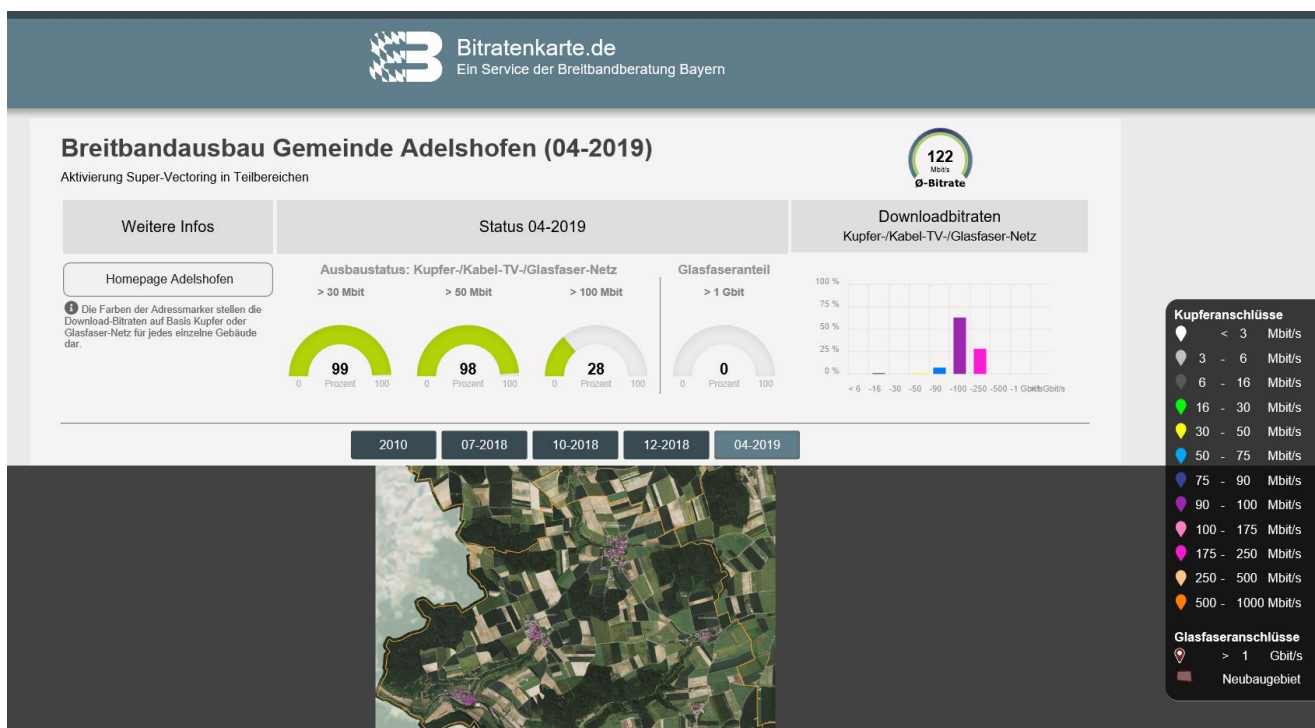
Bitratenkarte.de
Ein Service der Breitbandberatung Bayern

Breitbandausbau Gemeinde Adelshofen (04-2019)
Aktivierung Super-Vectoring in Teilbereichen

122
Mbit/s
Ø-Bitrate

Weitere Infos

Status 04-2019

Downloadbitraten
Kupfer-/Kabel-TV-/Glasfaser-Netz

Homepage Adelshofen

Die Farben der Adressmarker stellen die Download-Bitraten auf Basis Kupfer oder Glasfaser-Netz für jedes einzelne Gebäude dar.

Ausbaustatus: Kupfer-/Kabel-TV-/Glasfaser-Netz

> 30 Mbit
99
0 Prozent 100

> 50 Mbit
98
0 Prozent 100

> 100 Mbit
28
0 Prozent 100

Glasfaseranteil

> 1 Gbit
0
0 Prozent 100

100 %
75 %
50 %
25 %
0 %
< 6 -16 -30 -50 -90 -100 -250 -500 -1 Gbit/s > 1 Gbit/s

2010 07-2018 10-2018 12-2018 04-2019

Kupferanschlüsse
< 3 Mbit/s
3 - 6 Mbit/s
6 - 16 Mbit/s
16 - 30 Mbit/s
30 - 50 Mbit/s
50 - 75 Mbit/s
75 - 90 Mbit/s
90 - 100 Mbit/s
100 - 175 Mbit/s
175 - 250 Mbit/s
250 - 500 Mbit/s
500 - 1000 Mbit/s

Glasfaseranschlüsse
> 1 Gbit/s
Neubaugebiet